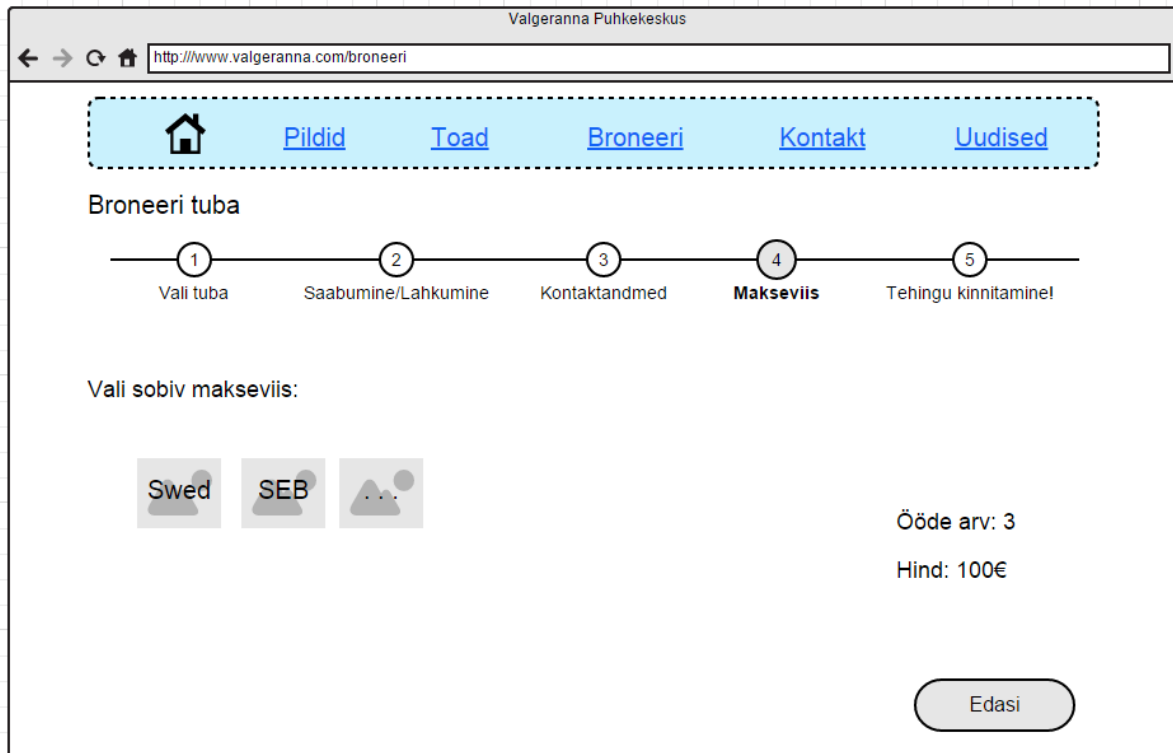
Valgeranna Puhkekeskus

http://www.valgeranna.com/broneeri

Pildid Toad Broneeri Kontakt Uudised

Broneeri tuba

1 Vali tuba
2 Saabumine/Lahkumine
3 Kontaktandmed
4 **Makseviis**
5 Tehingu kinnitamine!

Vali sobiv makseviis:

Swed SEB . . .

Ööde arv: 3

Hind: 100€

Edasi